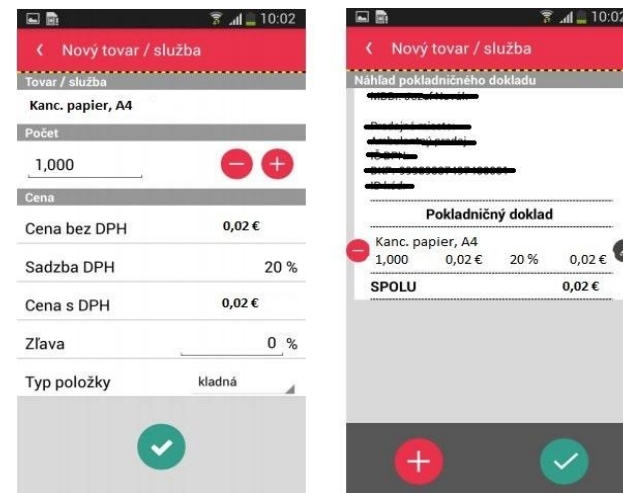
10:02

< Nový tovar / služba

Tovar / služba

Kanc. papier, A4

Počet

1,000

Cena

Cena bez DPH 0,02 €

Sadzba DPH 20 %

Cena s DPH 0,02 €

Zľava 0 %

Typ položky kladná

10:02

< Nový tovar / služba

Náhlad pokladničného dokladu

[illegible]

Pokladničný doklad

Kanc. papier, A4

1,000 0,02 € 20 % 0,02 €

SPOLU 0,02 €